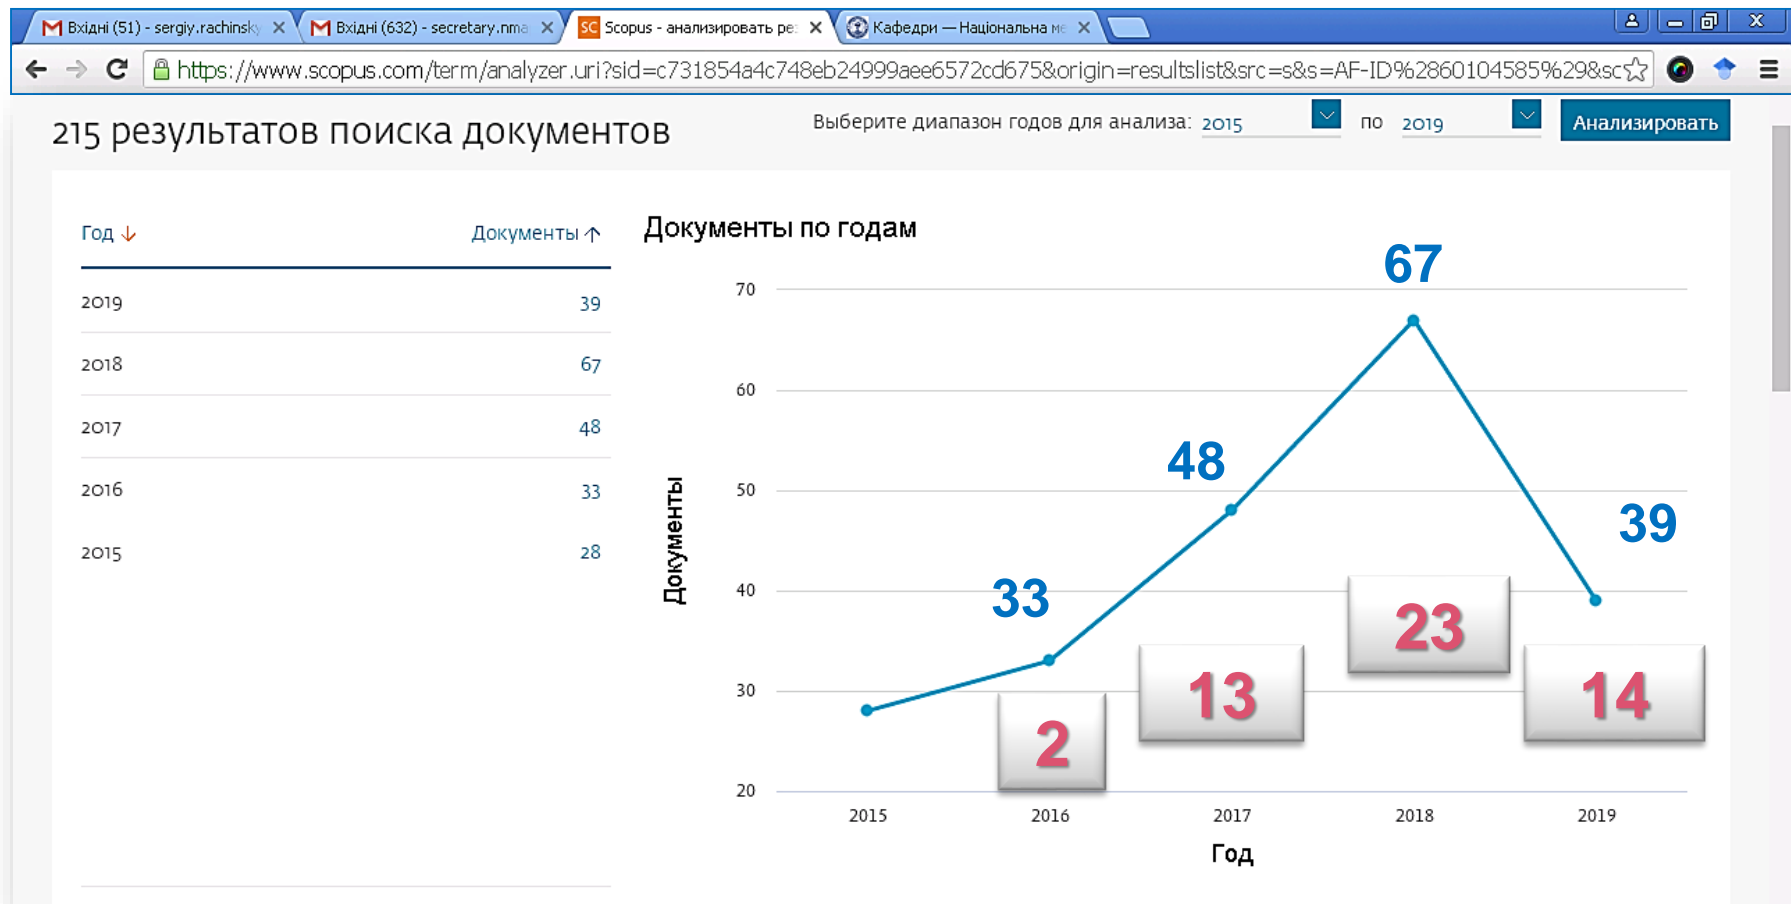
M Вхідні (51) - sergiy.rachinsky ×
M Вхідні (632) - secretary.nma ×
SC Scopus - анализировать ре ×
Кафедри — Національна м ×

https://www.scopus.com/term/analyzer.uri?sid=c731854a4c748eb24999aee6572cd675&origin=resultslist&src=s&s=AF-ID%2860104585%29&sc

215 результатов поиска документов

Выберите диапазон годов для анализа: 2015 по 2019 Анализировать

| Год ↓ | Документы ↑ |
|---|---|
| 2019 | 39 |
| 2018 | 67 |
| 2017 | 48 |
| 2016 | 33 |
| 2015 | 28 |

Документы по годам

70
60
50
40
30
20

Документы

2015 2016 2017 2018 2019

Год

33
48
67
39
2
13
23
14